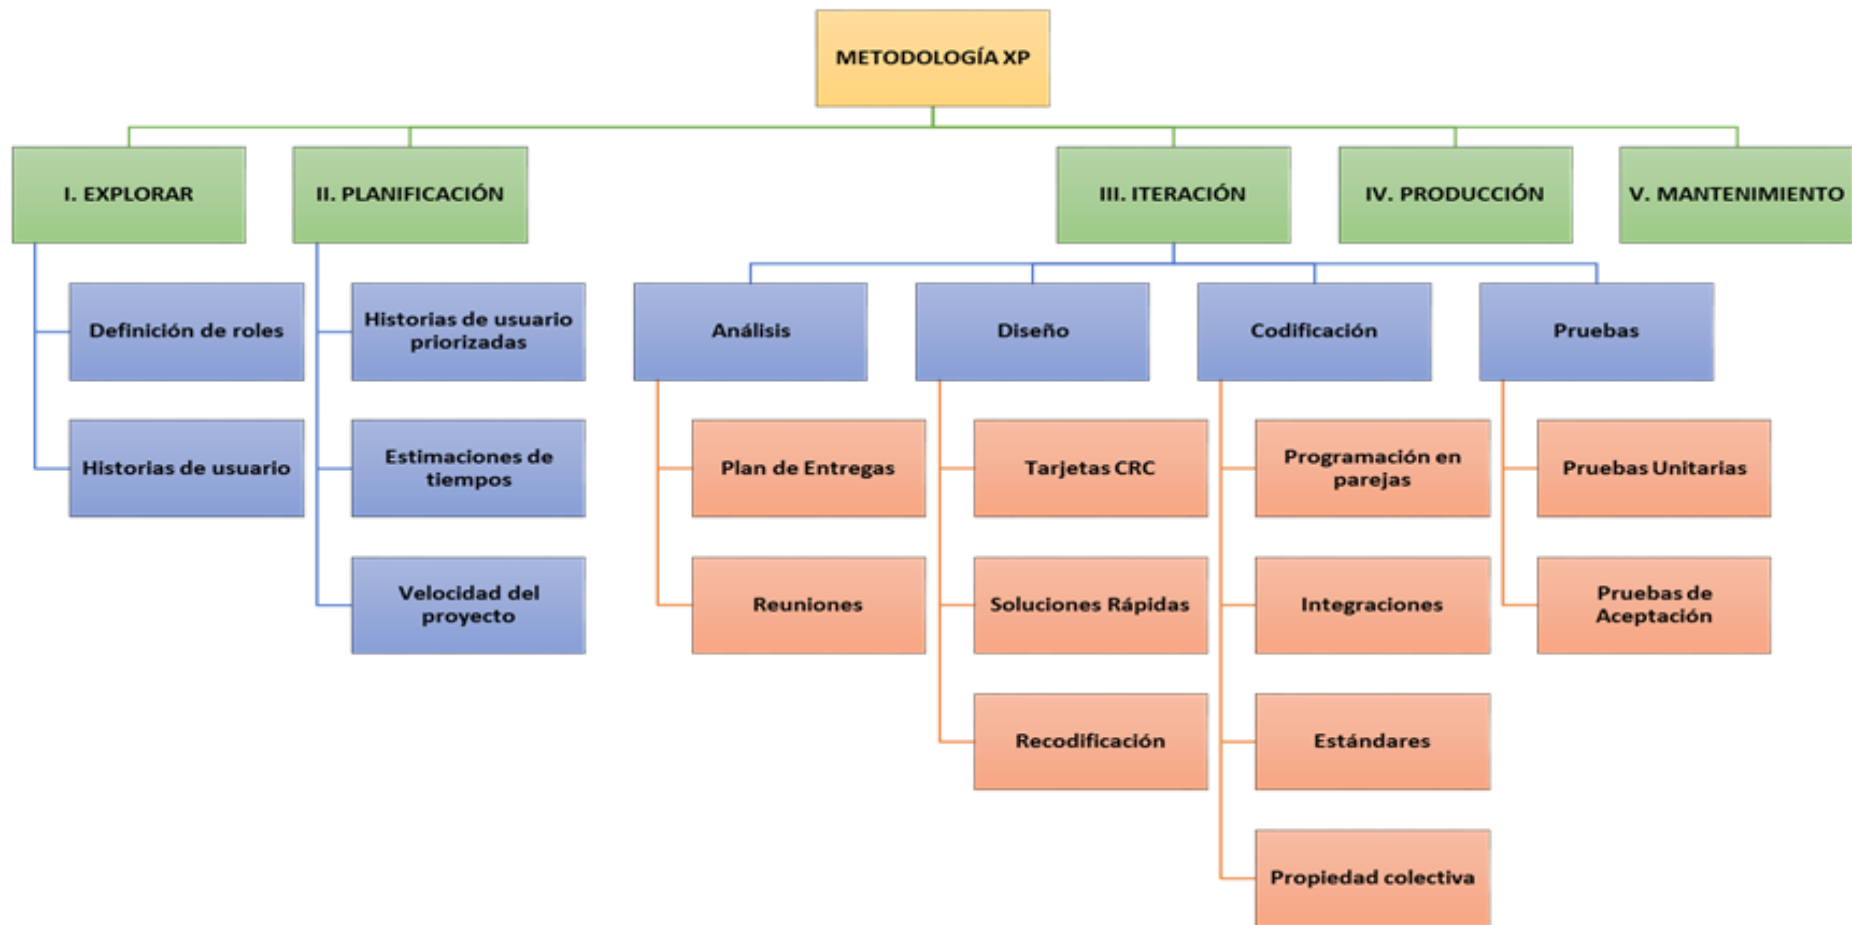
METODOLOGÍA XP

I. EXPLORAR

Definición de roles

Historias de usuario

II. PLANIFICACIÓN

Historias de usuario priorizadas

Estimaciones de tiempos

Velocidad del proyecto

III. ITERACIÓN

Análisis

Plan de Entregas

Reuniones

Diseño

Tarjetas CRC

Soluciones Rápidas

Recodificación

Codificación

Programación en parejas

Integraciones

Estándares

Propiedad colectiva

Pruebas

Pruebas Unitarias

Pruebas de Aceptación

IV. PRODUCCIÓN

V. MANTENIMIENTO